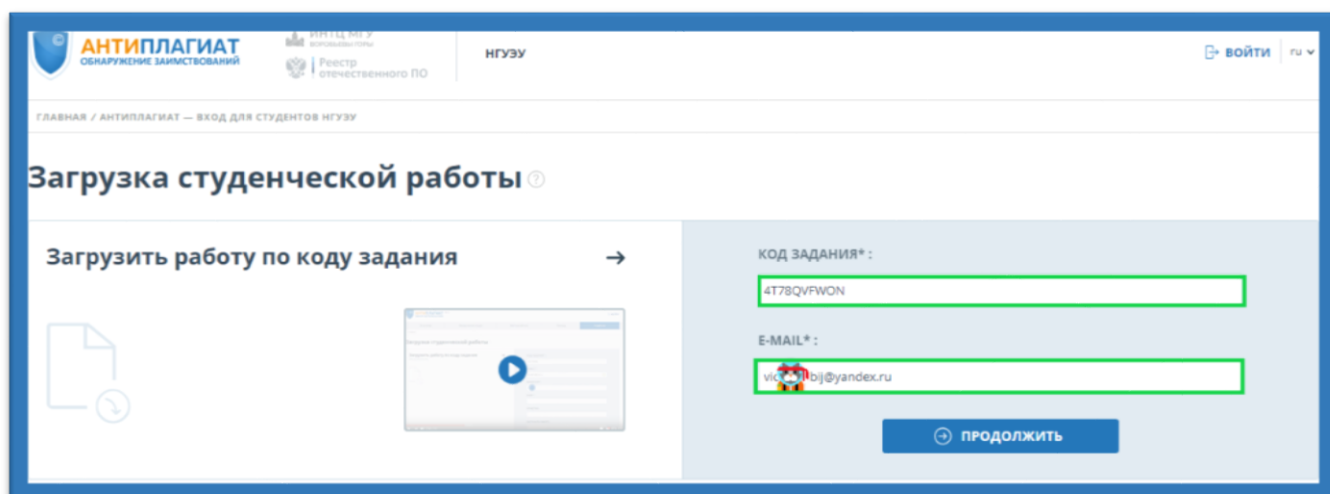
АНТИПЛАГИАТ
ОБНАРУЖЕНИЕ ЗАИМСТВОВАНИЙ

ИНТЦ МГУ
ВОРОБЬЕВЫ ГОРЫ

Реестр отечественного ПО

НГУЭУ

ВОЙТИ ru

ГЛАВНАЯ / АНТИПЛАГИАТ — ВХОД ДЛЯ СТУДЕНТОВ НГУЭУ

Загрузка студенческой работы

Загрузить работу по коду задания →

КОД ЗАДАНИЯ* :

4T78QVFWON

E-MAIL* :

vic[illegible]bij@yandex.ru

ПРОДОЛЖИТЬ